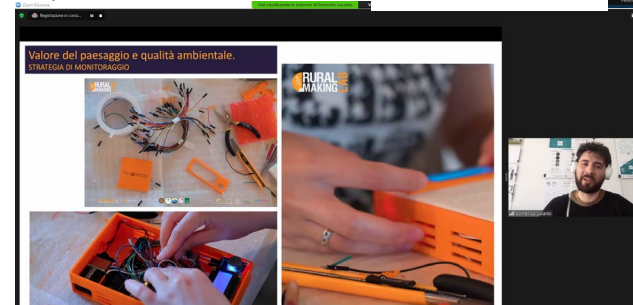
Zoom Riunione

Registrazione in corso...

Stai visualizzando lo schermo di Domenico Lucano

Valore del paesaggio e qualità ambientale.

STRATEGIA DI MONITORAGGIO

RURAL MAKING LAB

RURAL MAKING LAB

Domenico Lucano